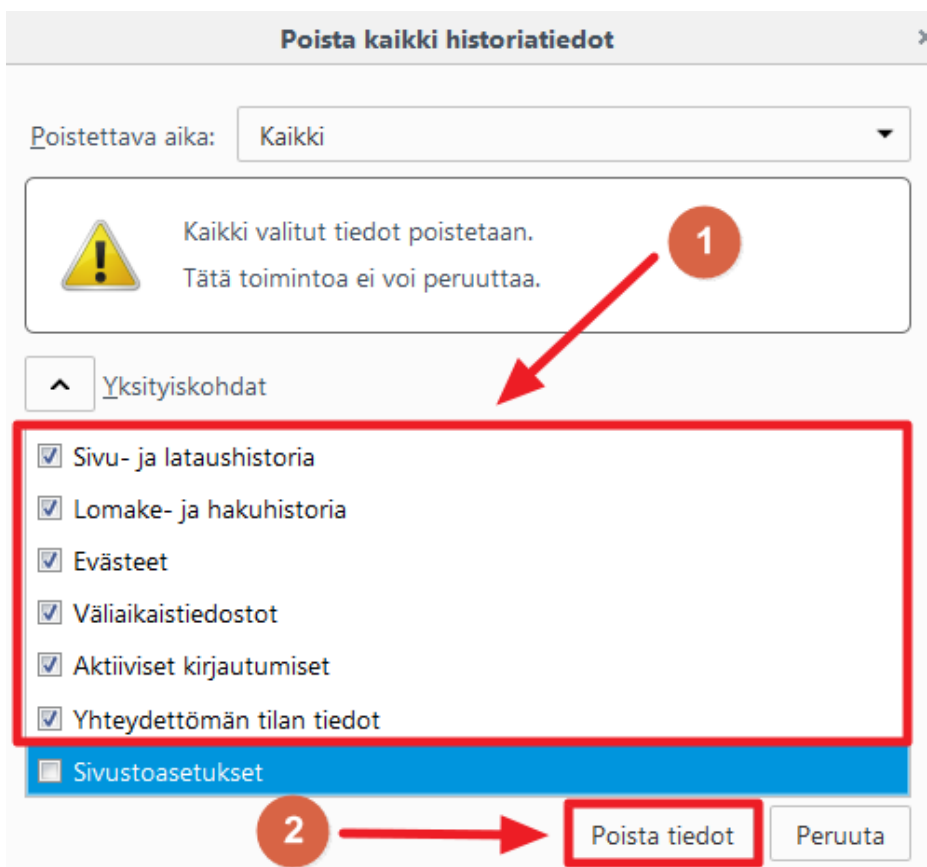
Poista kaikki historiatiedot

Poistettava aika: Kaikki

Kaikki valitut tiedot poistetaan.
Tätä toimintoa ei voi peruuttaa.

1

Yksityiskohdat

Sivu- ja lataushistoria
Lomake- ja hakuhistoria
Evästeet
Väliaikaistiedostot
Aktiiviset kirjautumiset
Yhteydettömän tilan tiedot
Sivustoasetukset

2

Poista tiedot
Peruuta